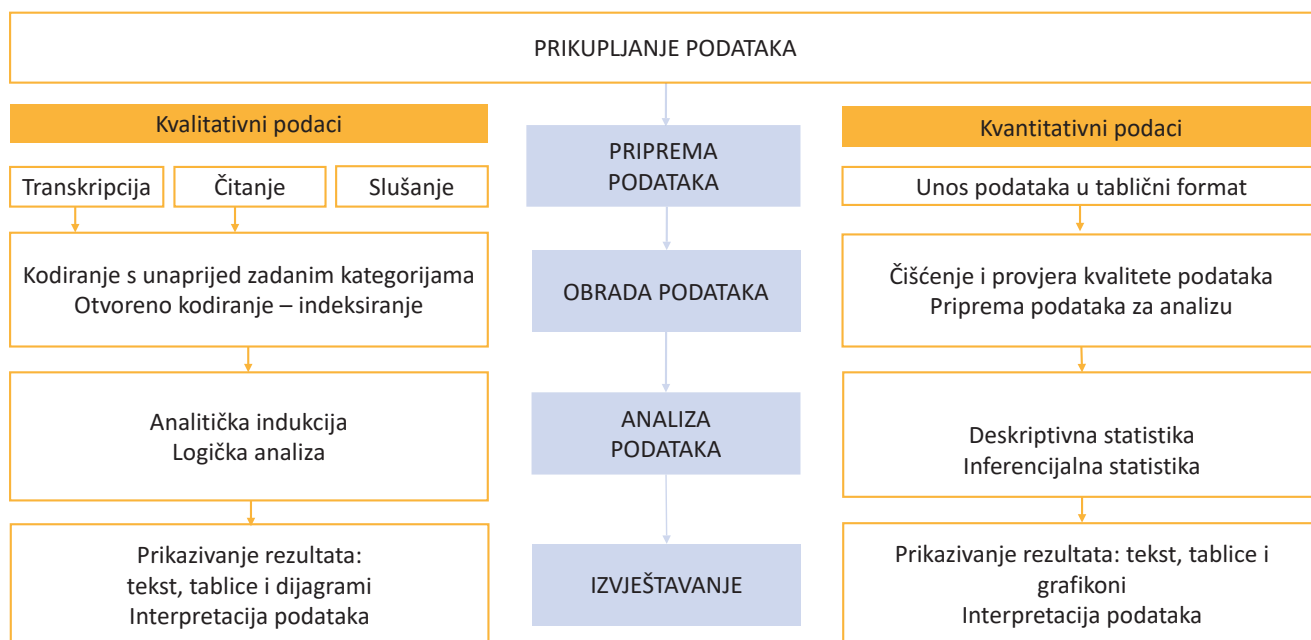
PRIKUPLJANJE PODATAKA

Kvalitativni podaci

Transkripcija

Čitanje

Slušanje

Kodiranje s unaprijed zadanim kategorijama
Otvoreno kodiranje – indeksiranje

Analitička indukcija
Logička analiza

Prikazivanje rezultata: tekst, tablice i dijagrami
Interpretacija podataka

PRIPREMA PODATAKA

OBRADA PODATAKA

ANALIZA PODATAKA

IZVJEŠTAVANJE

Kvantitativni podaci

Unos podataka u tablični format

Čišćenje i provjera kvalitete podataka
Priprema podataka za analizu

Deskriptivna statistika
Inferencijalna statistika

Prikazivanje rezultata: tekst, tablice i grafikoni
Interpretacija podataka